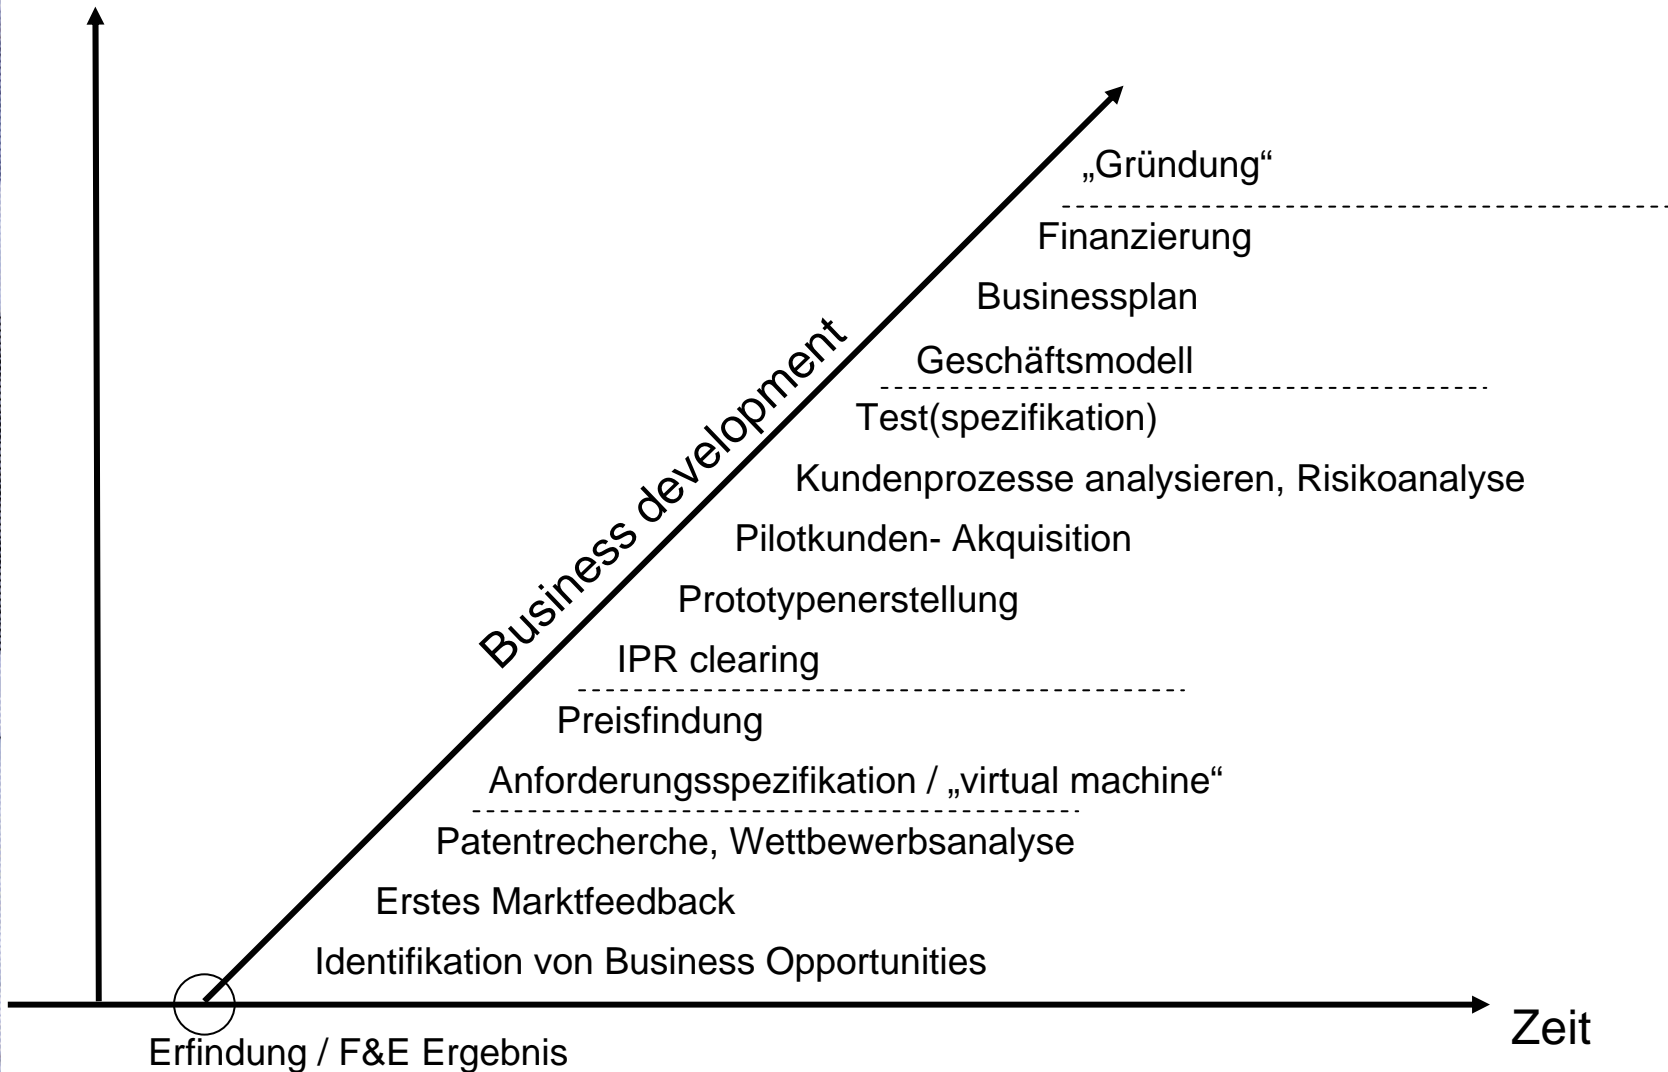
„Gründung“

Finanzierung

Businessplan

Geschäftsmodell

Test(spezifikation)

Kundenprozesse analysieren, Risikoanalyse

Pilotkunden- Akquisition

Prototypenerstellung

IPR clearing

Preisfindung

Anforderungsspezifikation / „virtual machine“

Patentrecherche, Wettbewerbsanalyse

Erstes Marktfeedback

Identifikation von Business Opportunities

Business development

Zeit

Erfindung / F&E Ergebnis